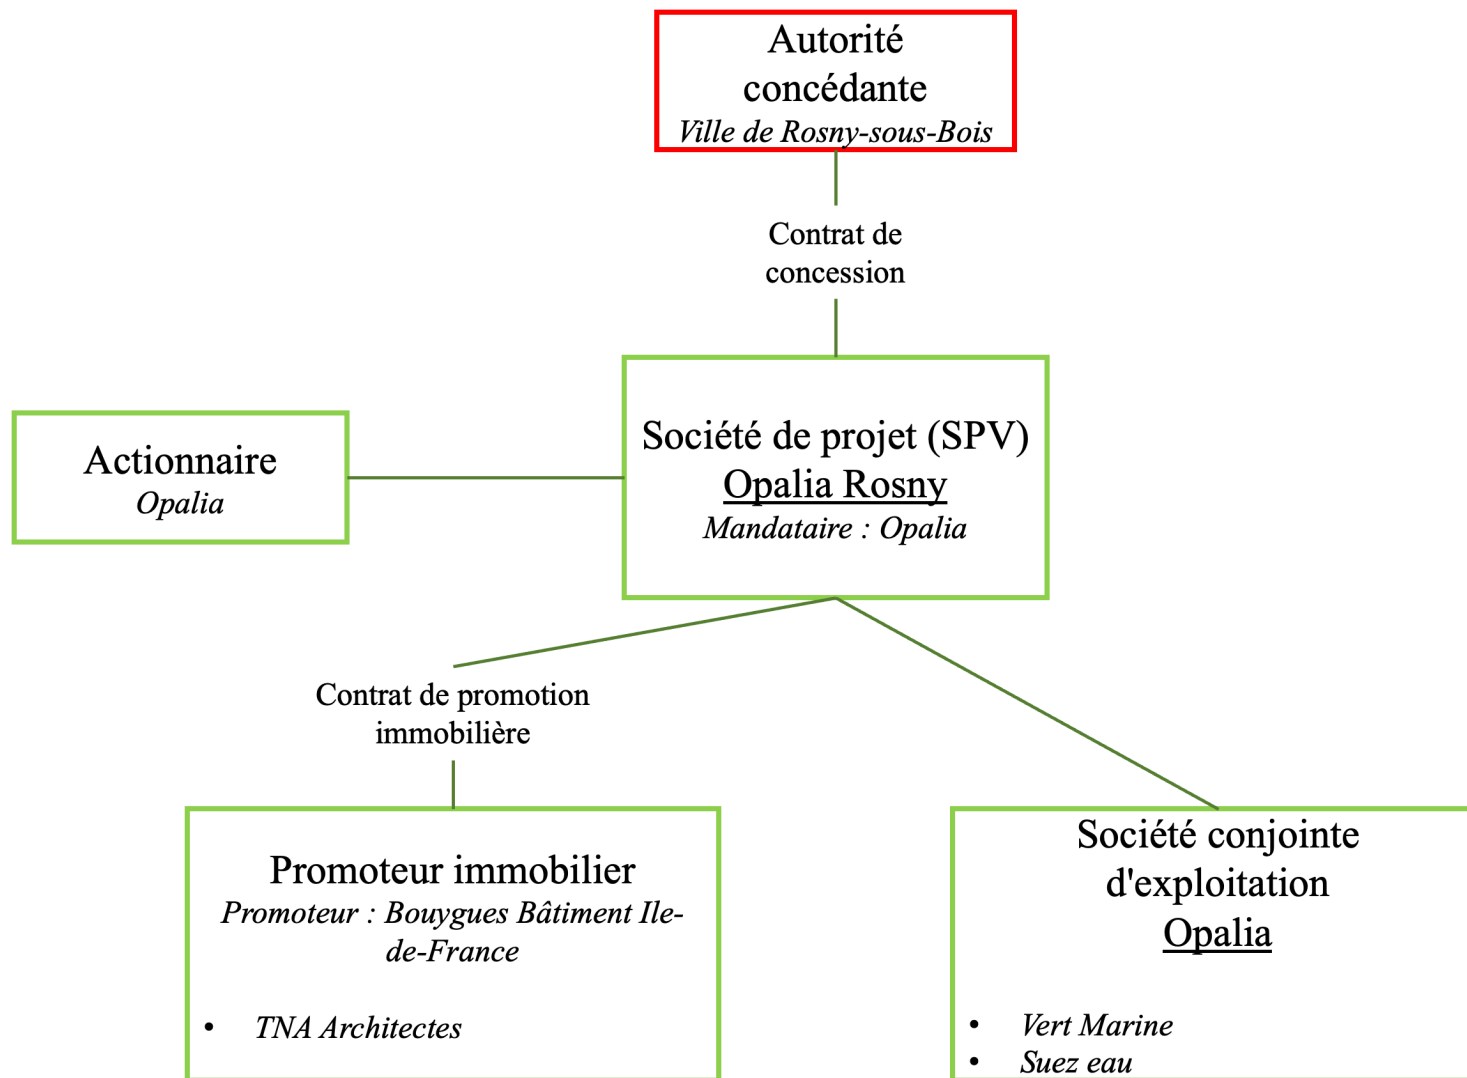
Autorité concédante
*Ville de Rosny-sous-Bois*

Contrat de concession

Actionnaire
*Opalia*

Société de projet (SPV)
Opalia Rosny
*Mandataire : Opalia*

Contrat de promotion immobilière

Promoteur immobilier
*Promoteur : Bouygues Bâtiment Ile-de-France*

- *TNA Architectes*

Société conjointe d'exploitation
Opalia

- *Vert Marine*
- *Suez eau*